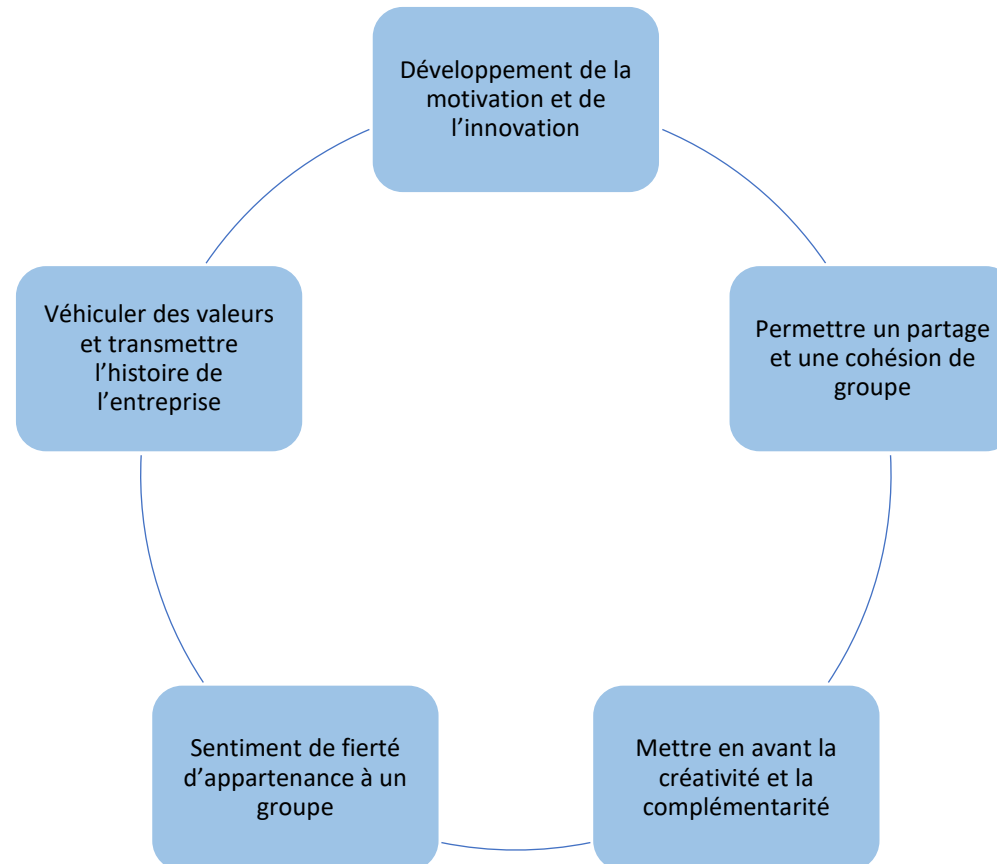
Développement de la motivation et de l’innovation

Permettre un partage et une cohésion de groupe

Mettre en avant la créativité et la complémentarité

Sentiment de fierté d’appartenance à un groupe

Véhiculer des valeurs et transmettre l’histoire de l’entreprise